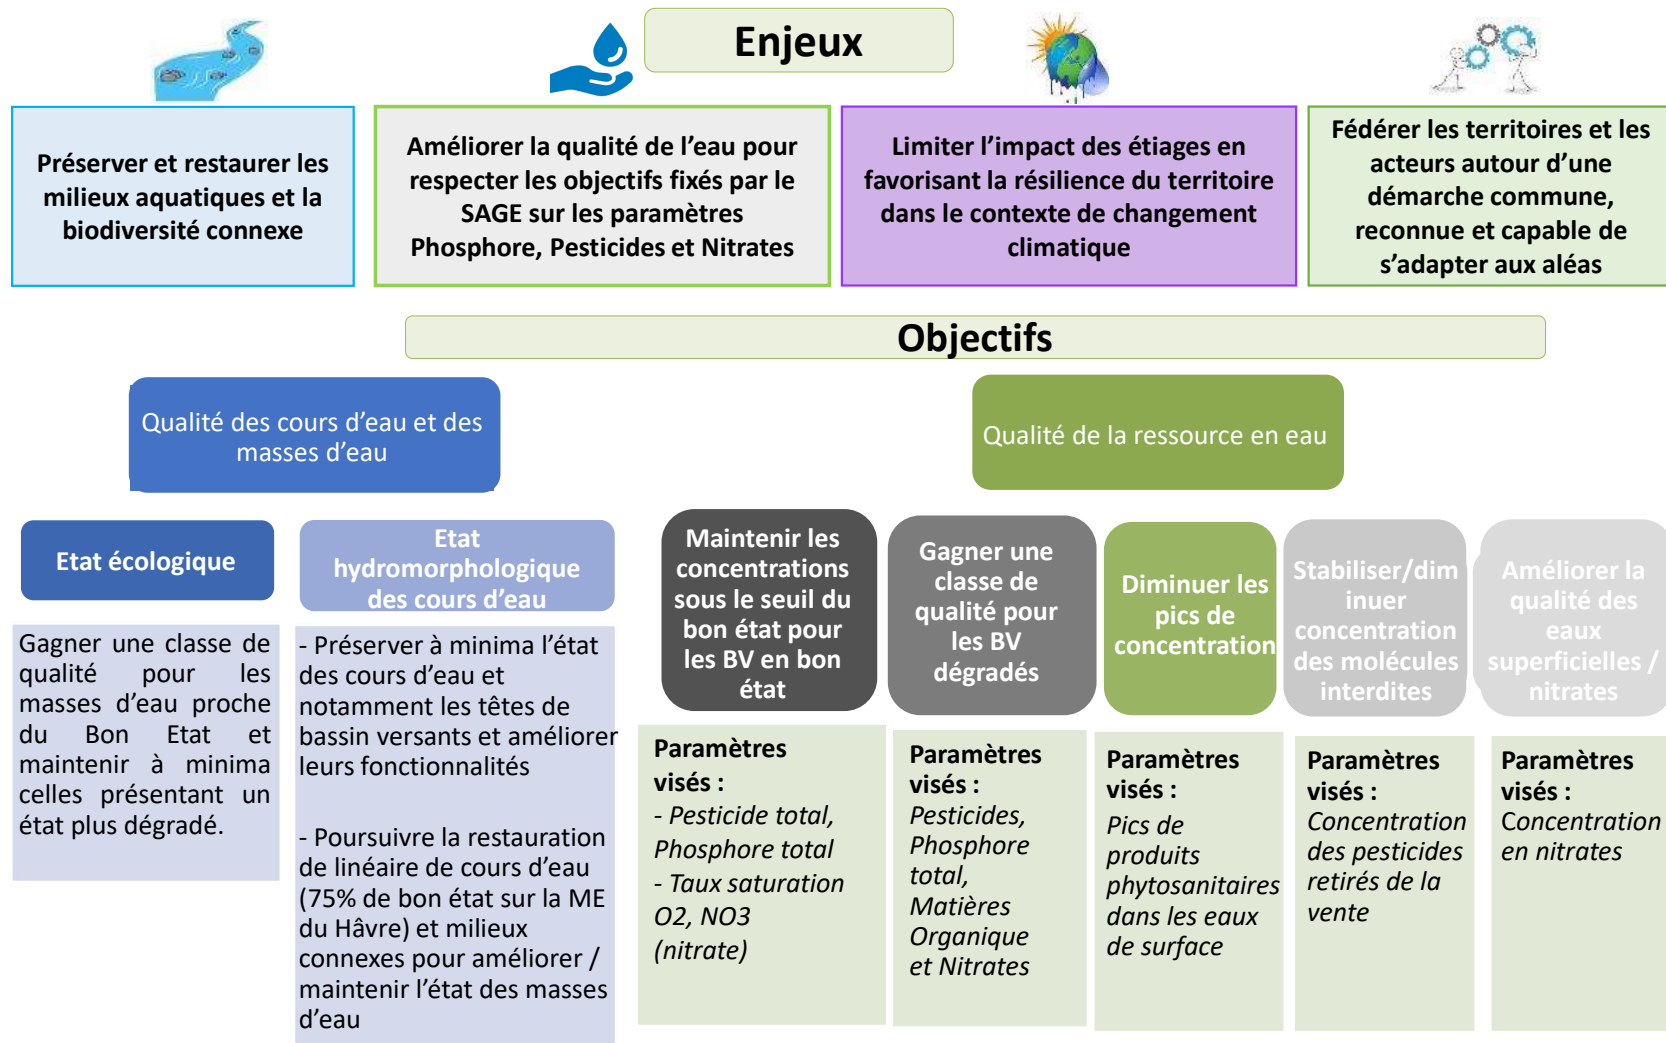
Enjeux

Préserver et restaurer les milieux aquatiques et la biodiversité connexe

Améliorer la qualité de l’eau pour respecter les objectifs fixés par le SAGE sur les paramètres Phosphore, Pesticides et Nitrates

Limiter l’impact des étiages en favorisant la résilience du territoire dans le contexte de changement climatique

Fédérer les territoires et les acteurs autour d’une démarche commune, reconnue et capable de s’adapter aux aléas

Objectifs

Qualité des cours d’eau et des masses d’eau

Qualité de la ressource en eau

Etat écologique

Etat hydromorphologique des cours d’eau

Maintenir les concentrations sous le seuil du bon état pour les BV en bon état

Gagner une classe de qualité pour les BV dégradés

Diminuer les pics de concentration

Stabiliser/diminuer concentration des molécules interdites

Améliorer la qualité des eaux superficielles / nitrates

Gagner une classe de qualité pour les masses d’eau proche du Bon Etat et maintenir à minima celles présentant un état plus dégradé.

- Préserver à minima l’état des cours d’eau et notamment les têtes de bassin versants et améliorer leurs fonctionnalités

- Poursuivre la restauration de linéaire de cours d’eau (75% de bon état sur la ME du Hâvre) et milieux connexes pour améliorer / maintenir l’état des masses d’eau

Paramètres visés :
- Pesticide total, Phosphore total
- Taux saturation O2, NO3 (nitrate)

Paramètres visés :
Pesticides, Phosphore total, Matières Organique et Nitrates

Paramètres visés :
Pics de produits phytosanitaires dans les eaux de surface

Paramètres visés :
Concentration des pesticides retirés de la vente

Paramètres visés :
Concentration en nitrates